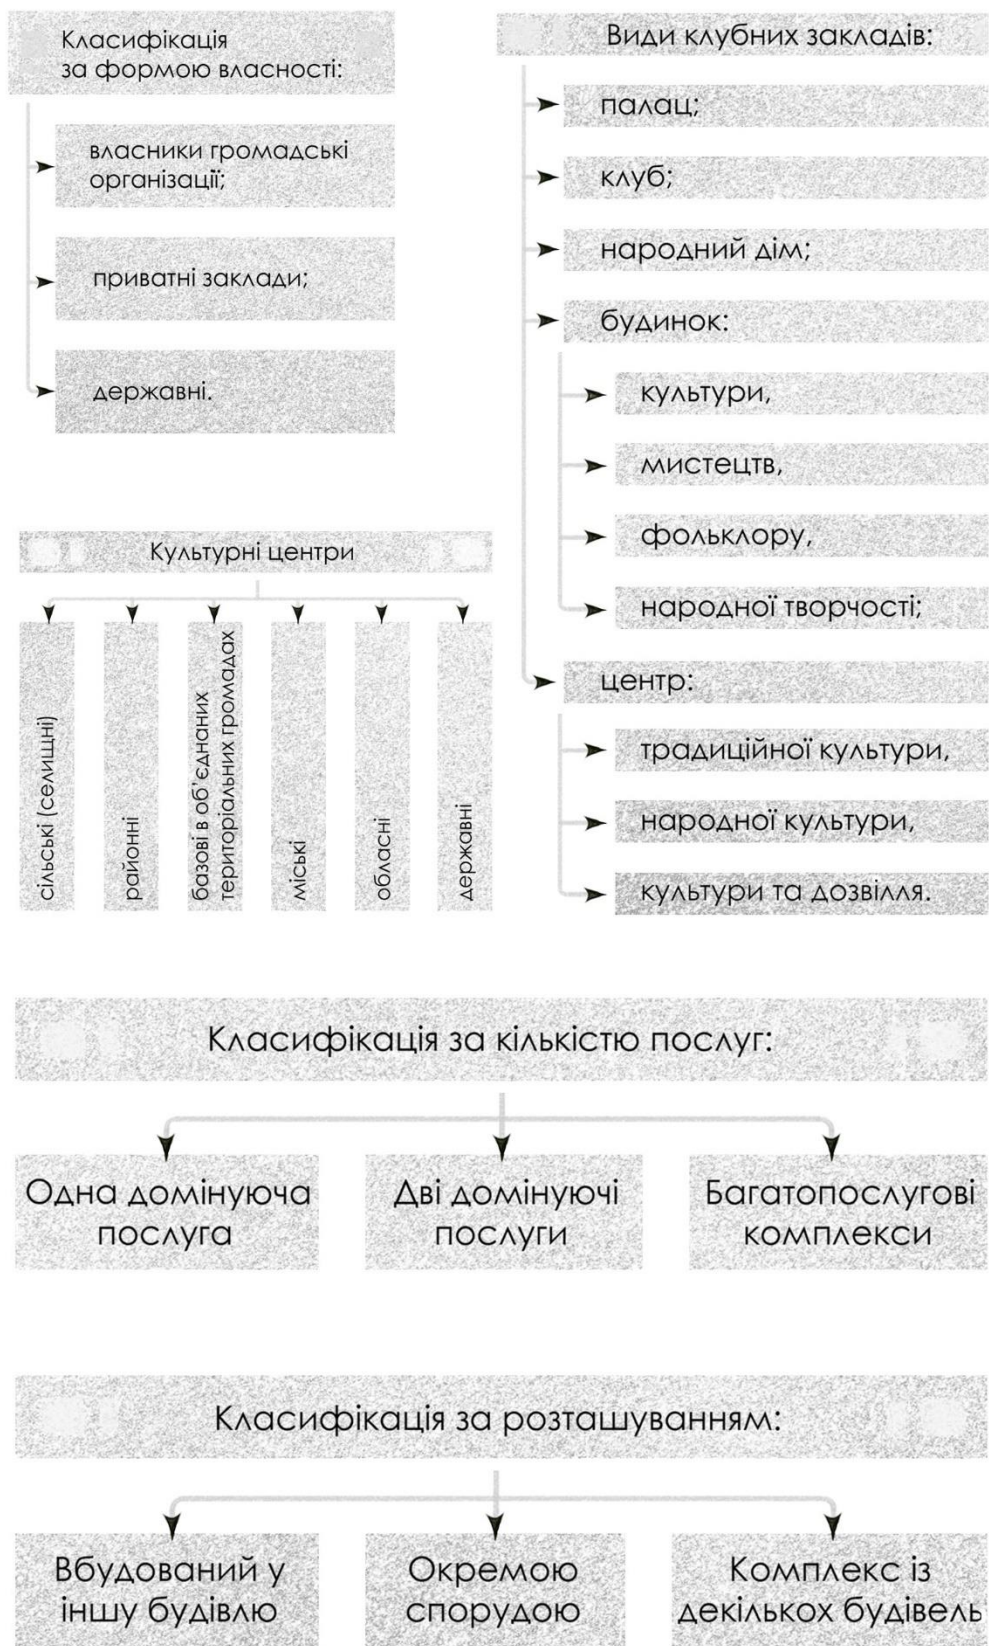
Класифікація за формою власності:

власники громадські організації;

приватні заклади;

державні.

Види клубних закладів:

палац;

клуб;

народний дім;

будинок:

культури,

мистецтв,

фольклору,

народної творчості;

центр:

традиційної культури,

народної культури,

культури та дозвілля.

Культурні центри

сільські (селищні)

районні

базові в об'єднаних територіальних громадах

міські

обласні

державні

Класифікація за кількістю послуг:

Одна домінуюча послуга

Дві домінуючі послуги

Багатопослугові комплекси

Класифікація за розташуванням:

Вбудований у іншу будівлю

Окремою спорудою

Комплекс із декількох будівель